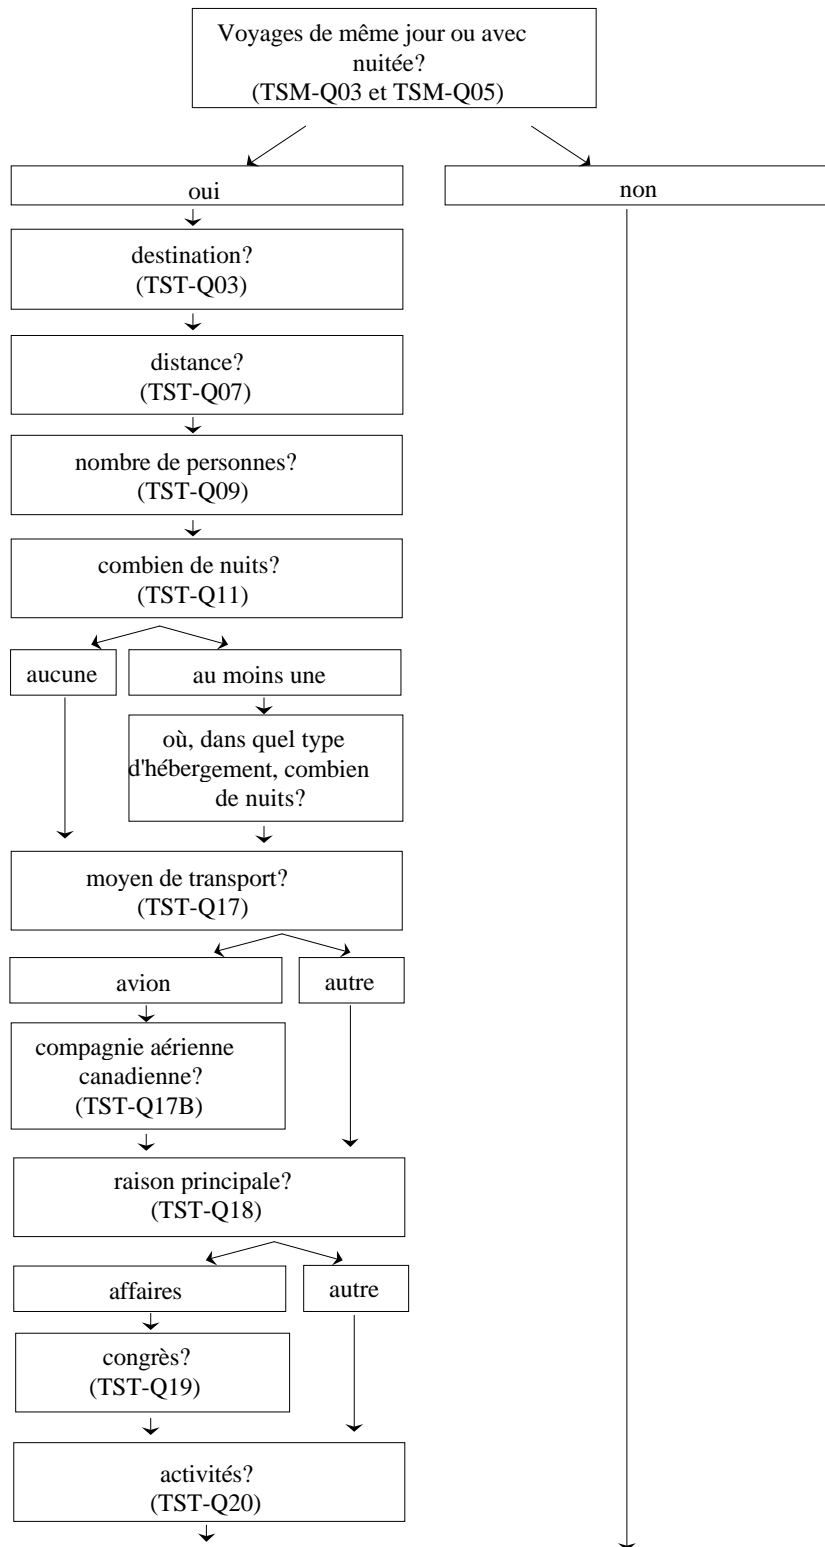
Voyages de même jour ou avec nuitée?
(TSM-Q03 et TSM-Q05)

oui

non

destination?
(TST-Q03)

distance?
(TST-Q07)

nombre de personnes?
(TST-Q09)

combien de nuits?
(TST-Q11)

aucune

au moins une

où, dans quel type d'hébergement, combien de nuits?

moyen de transport?
(TST-Q17)

avion

autre

compagnie aérienne canadienne?
(TST-Q17B)

raison principale?
(TST-Q18)

affaires

autre

congrès?
(TST-Q19)

activités?
(TST-Q20)